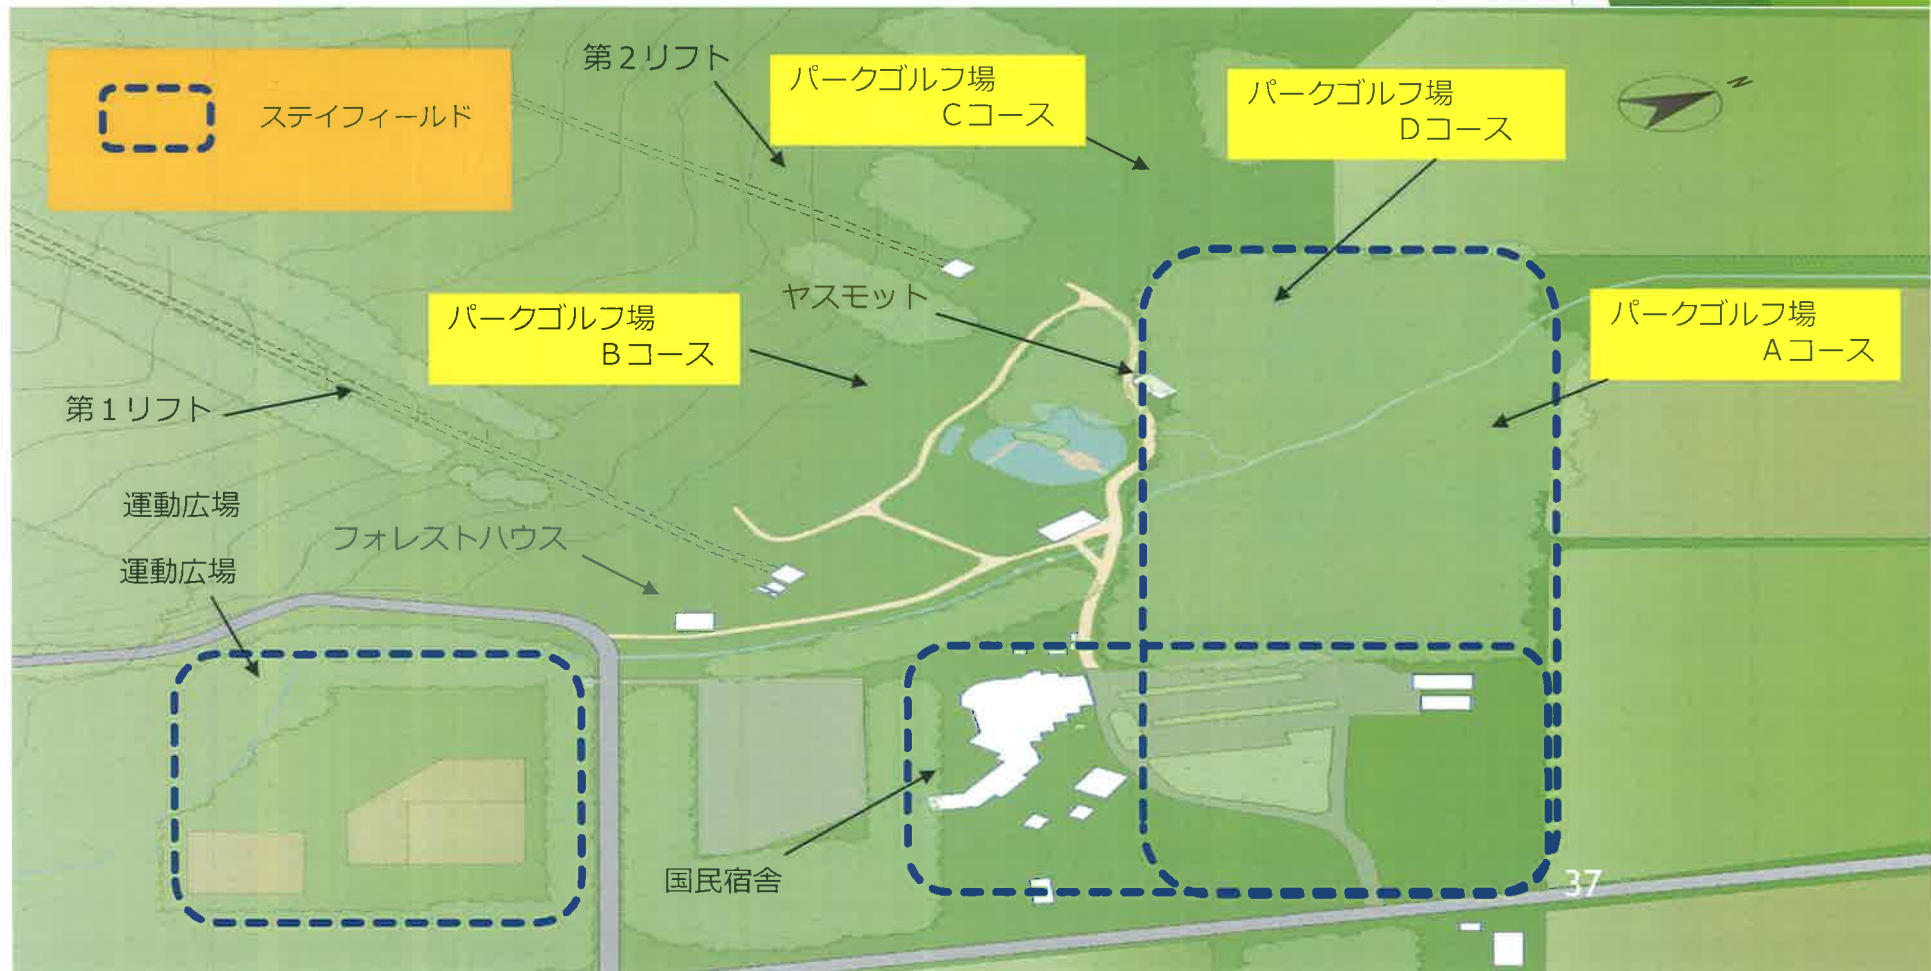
ステイフィールド

第２リフト

パークゴルフ場
Ｃコース

パークゴルフ場
Ｄコース

N

ヤスモット

パークゴルフ場
Ｂコース

パークゴルフ場
Ａコース

第１リフト

運動広場

フォレストハウス

運動広場

国民宿舎

37